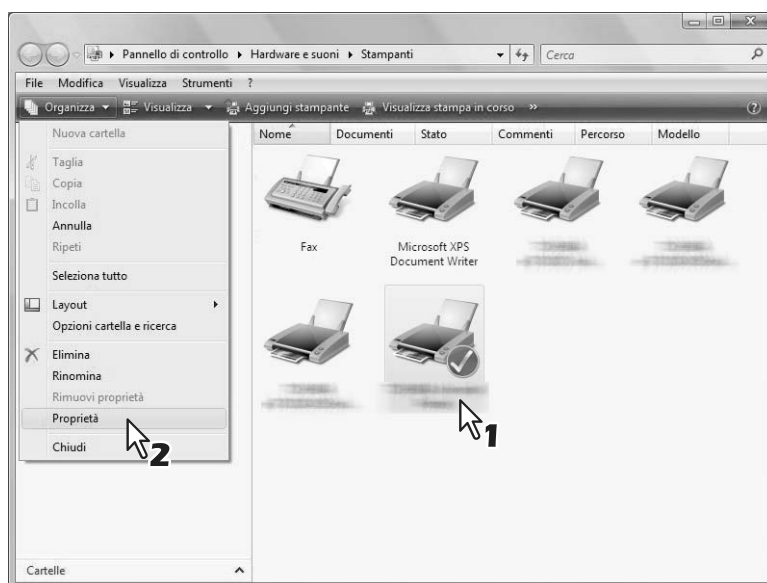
Pannello di controllo ▸ Hardware e suoni ▸ Stampanti

Cerca

File Modifica Visualizza Strumenti ?

Organizza ▾ Visualizza ▾ Aggiungi stampante Visualizza stampa in corso »

Nuova cartella

Taglia
Copia
Incolla
Annulla
Ripeti

Seleziona tutto

Layout
Opzioni cartella e ricerca

Elimina
Rinomina
Rimuovi proprietà
Proprietà

Chiudi

Cartelle

Nome Documenti Stato Commenti Percorso Modello

Fax

Microsoft XPS Document Writer

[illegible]

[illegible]

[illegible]

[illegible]

1

2